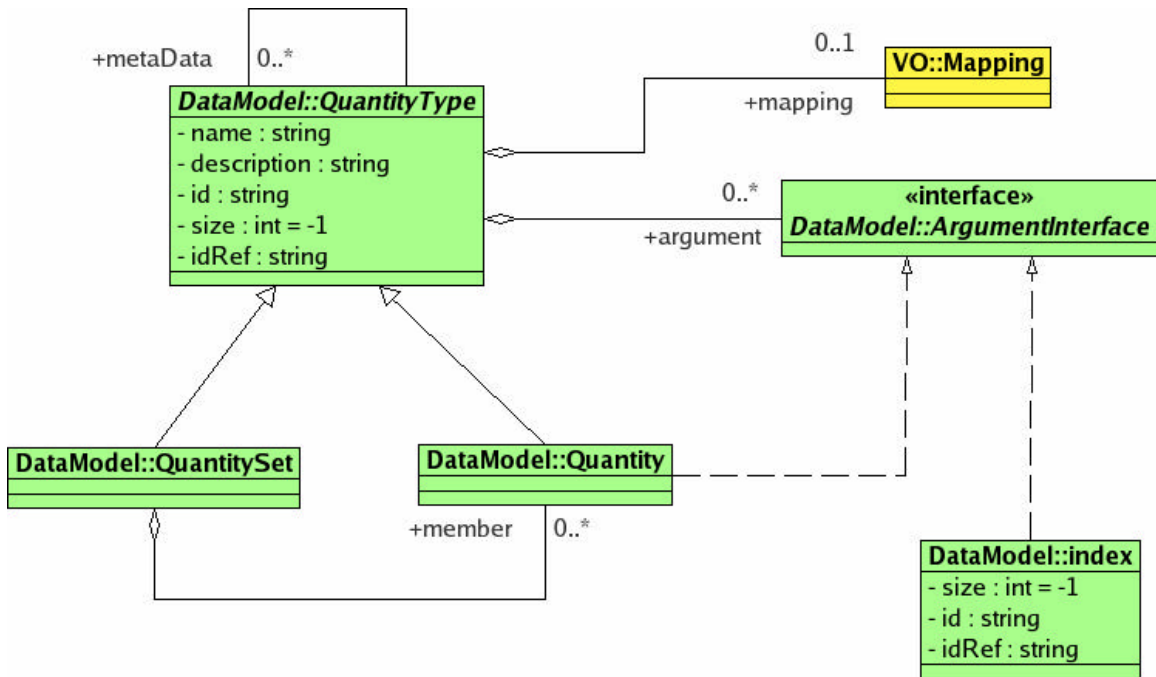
+metaData 0..*

0..1 VO::Mapping

+mapping

DataModel::QuantityType
- name : string
- description : string
- id : string
- size : int = -1
- idRef : string

0..*
+argument

«interface»
DataModel::ArgumentInterface

DataModel::QuantitySet

DataModel::Quantity

+member 0..*

DataModel::index
- size : int = -1
- id : string
- idRef : string